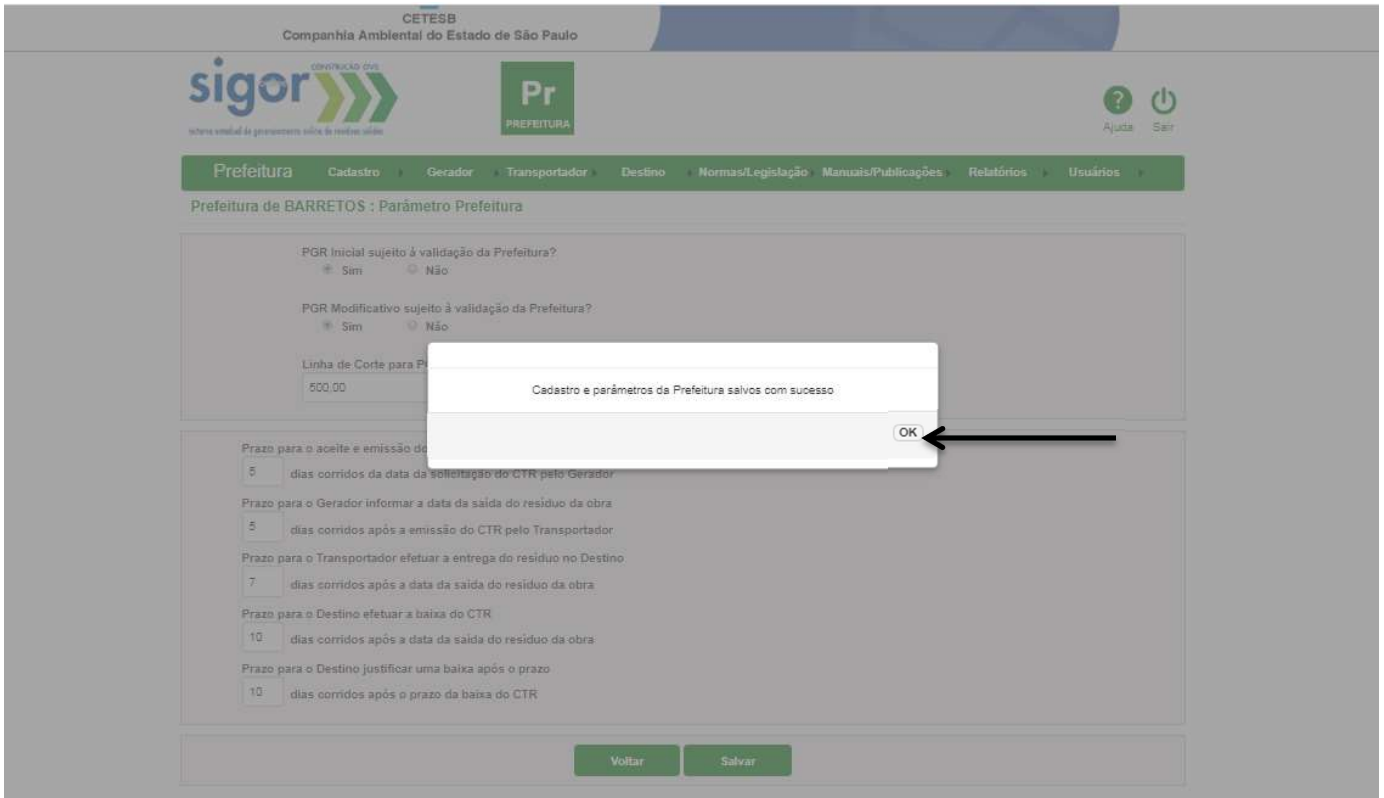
CETESB
Companhia Ambiental do Estado de São Paulo

sigor
CONSTRUÇÃO CIVIL
sistema estadual de gerenciamento online de resíduos sólidos

Pr
PREFEITURA

Ajuda Sair

Prefeitura Cadastro Gerador Transportador Destino Normas/Legislação Manuais/Publicações Relatórios Usuários

Prefeitura de BARRETOS : Parâmetro Prefeitura

PGR Inicial sujeito à validação da Prefeitura?
Sim Não

PGR Modificativo sujeito à validação da Prefeitura?
Sim Não

Linha de Corte para P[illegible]
500,00

Cadastro e parâmetros da Prefeitura salvos com sucesso

OK

Prazo para o aceite e emissão do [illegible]
5 dias corridos da data da solicitação do CTR pelo Gerador

Prazo para o Gerador informar a data da saída do resíduo da obra
5 dias corridos após a emissão do CTR pelo Transportador

Prazo para o Transportador efetuar a entrega do resíduo no Destino
7 dias corridos após a data da saída do resíduo da obra

Prazo para o Destino efetuar a baixa do CTR
10 dias corridos após a data da saída do resíduo da obra

Prazo para o Destino justificar uma baixa após o prazo
10 dias corridos após o prazo da baixa do CTR

Voltar Salvar